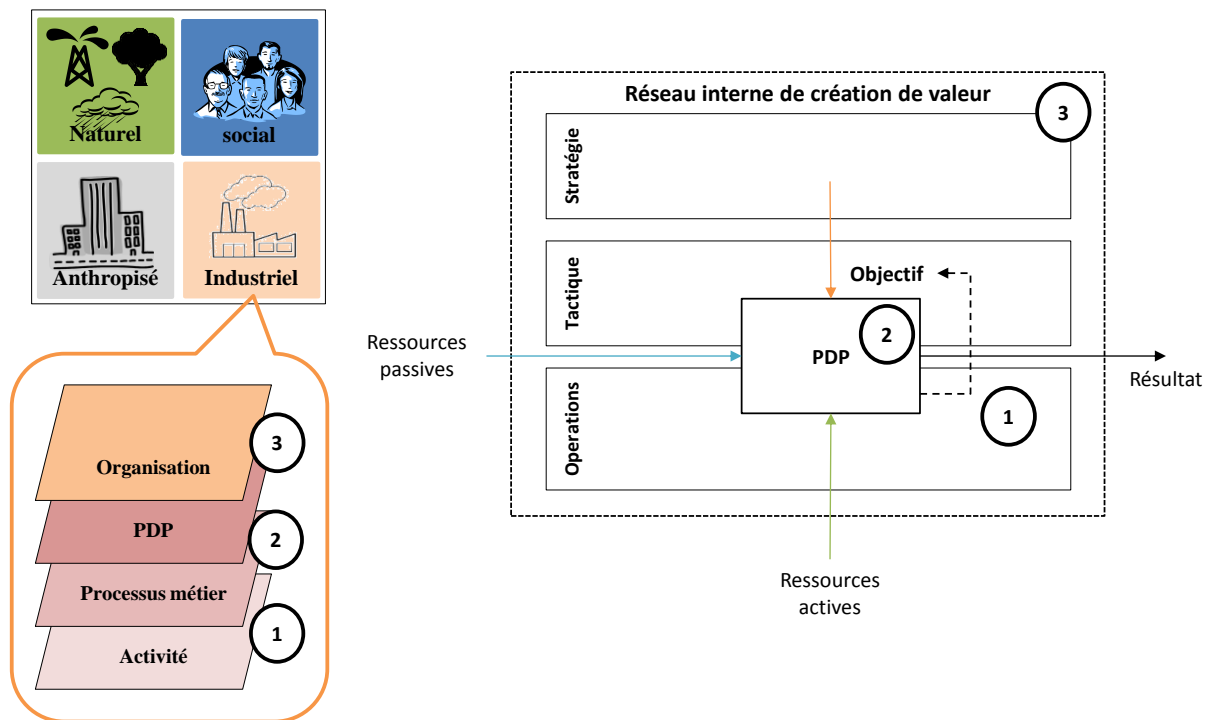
Naturel
social
Anthropisé
Industriel

Organisation
3
PDP
2
Processus métier
Activité
1

Réseau interne de création de valeur
3
Stratégie
Tactique
Objectif
Ressources passives
PDP
2
Résultat
Operations
1
Ressources actives